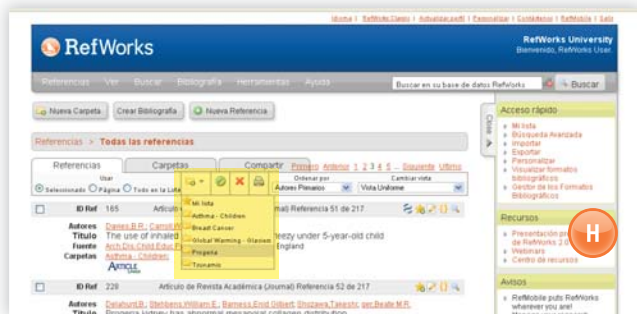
Idioma | RefWorks Clasic | Actualizar perfil | Personalizar | Contáctenos | RefMobile | Salir

RefWorks

RefWorks University
Bienvenido, RefWorks User.

Referencias Ver Buscar Bibliografía Herramientas Ayuda

Buscar en su base de datos RefWorks

Buscar

Nueva Carpeta Crear Bibliografía Nueva Referencia

Referencias > Todas las referencias

Referencias Carpetas Compartir

Usar
Seleccionado Página Todo en la Lista

Ordenar por
Autores Primarios

Cambiar vista
Vista Uniforme

Primero Anterior 1 2 3 4 5 ... Siguiente Último

Mi lista
Asthma - Children
Breast Cancer
Global Warming - Glaciers
Progeria
Tsunamis

ID Ref 165 Artículo de Revista Académica (Journal) Referencia 51 de 217

Autores Davies,B.R.; Carroll,P.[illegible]
Título The use of inhaled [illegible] wheezy under 5-year-old child
Fuente Arch.Dis.Child.Educ.P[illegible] England
Carpetas Asthma - Children

ID Ref 229 Artículo de Revista Académica (Journal) Referencia 52 de 217

Autores Delahunt,B.; Stehbens,William E.; Barnes,Enid Gilbert; Shozawa,Takeshi; Ing,Beate M.R.
Título Progeria kidney has abnormal mesangial collagen distribution

Cerrar

Acceso rápido
Mi lista
Búsqueda Avanzada
Importar
Exportar
Personalizar
Visualizar formatos bibliográficos
Gestor de los Formatos Bibliográficos

Recursos
Presentación pr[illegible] de RefWorks 2.0
Webinars
Centro de recursos

H

Avisos
RefMobile puts RefWorks wherever you are!